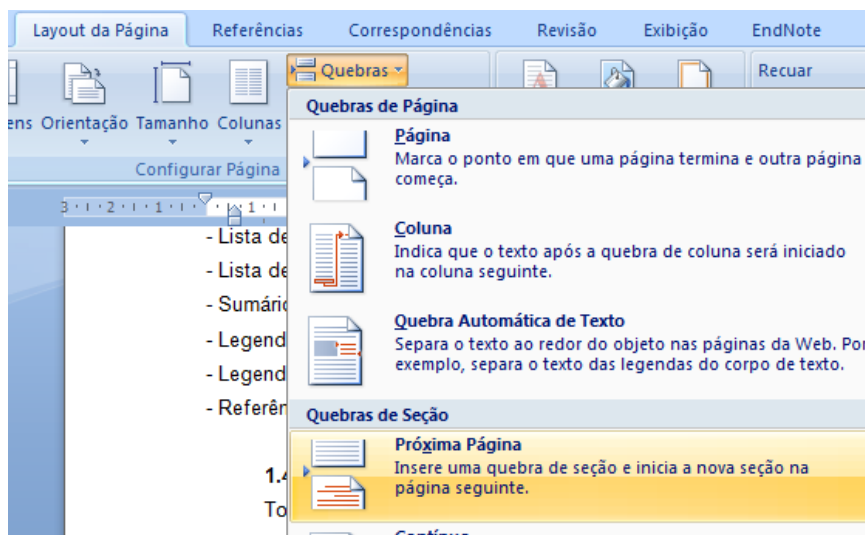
Layout da Página Referências Correspondências Revisão Exibição EndNote

ens Orientação Tamanho Colunas

Quebras

Recuar

Configurar Página

- Lista de
- Lista de
- Sumário
- Legend
- Legend
- Referên

1.4
To

Quebras de Página

Página
Marca o ponto em que uma página termina e outra página começa.

Coluna
Indica que o texto após a quebra de coluna será iniciado na coluna seguinte.

Quebra Automática de Texto
Separa o texto ao redor do objeto nas páginas da Web. Por exemplo, separa o texto das legendas do corpo de texto.

Quebras de Seção

Próxima Página
Insere uma quebra de seção e inicia a nova seção na página seguinte.

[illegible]